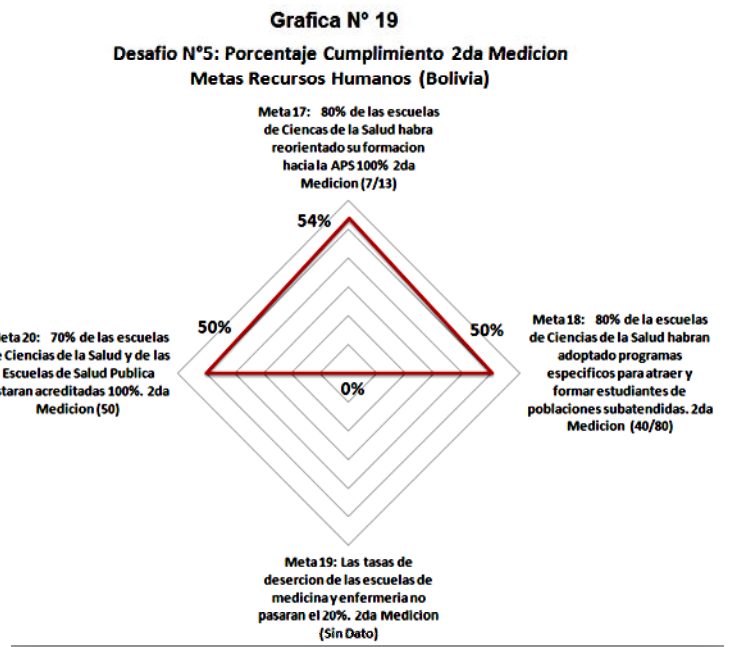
Grafica N° 19

Desafio N°5: Porcentaje Cumplimiento 2da Medicion

Metas Recursos Humanos (Bolivia)

Meta 17: 80% de las escuelas de Ciencas de la Salud habra reorientado su formacion hacia la APS 100% 2da Medicion (7/13)

54%

eta 20: 70% de las escuelas e Ciencias de la Salud y de las Escuelas de Salud Publica staran acreditadas 100%. 2da Medicion (50)

50%

0%

50%

Meta 18: 80% de la escuelas de Ciencias de la Salud habran adoptado programas especificos para atraer y formar estudiantes de poblaciones subatendidas. 2da Medicion (40/80)

Meta 19: Las tasas de desercion de las escuelas de medicina y enfermeria no pasaran el 20%. 2da Medicion (Sin Dato)